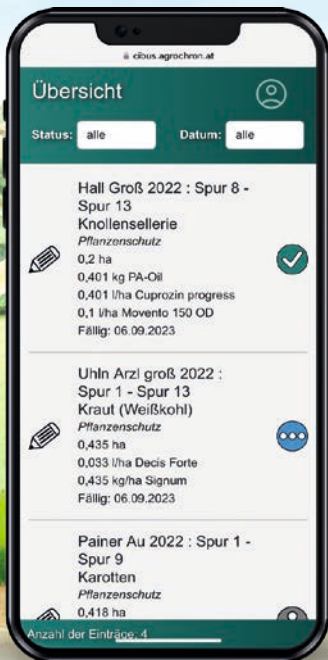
cibus.agrochron.at

Übersicht

Status: alle Datum: alle

Hall Groß 2022 : Spur 8 - Spur 13
Knollensellerie
Pflanzenschutz
0,2 ha
0,401 kg PA-Oil
0,401 l/ha Cuprozin progress
0,1 l/ha Movento 150 OD
Fällig: 06.09.2023

Uhln Arzl groß 2022 : Spur 1 - Spur 13
Kraut (Weißkohl)
Pflanzenschutz
0,435 ha
0,033 l/ha Decis Forte
0,435 kg/ha Signum
Fällig: 06.09.2023

Painer Au 2022 : Spur 1 - Spur 9
Karotten
Pflanzenschutz
0,418 ha

Anzahl der Einträge: 4